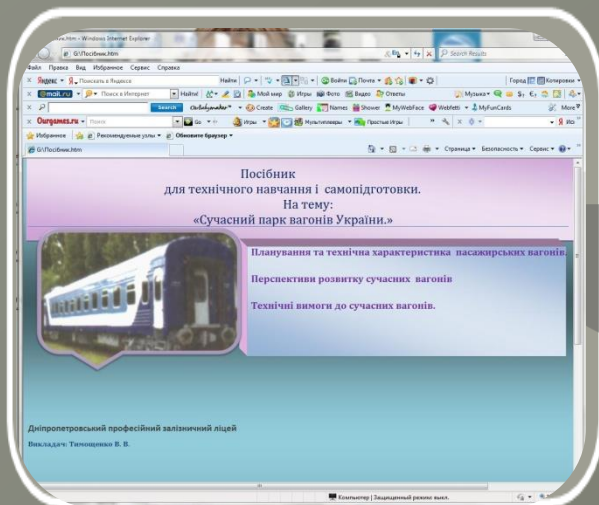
G:\Посібник.htm - Windows Internet Explorer

G:\Посібник.htm

Search Results

Файл Правка Вид Избранное Сервис Справка

Яндекс Поискать в Яндексе Найти Войти Почта Город Котировки

@mail.ru Поиск в Интернет Найти Мой мир Игры Фото Видео Ответы Музыка

Search Create Gallery Names Shower MyWebFace Webfetti MyFunCards More

Ourgames.ru Поиск Go Игры Мультиплееры Простые Игры

Избранное Рекомендуемые узлы Обновите браузер

G:\Посібник.htm

Страница Безопасность Сервис

Посібник
для технічного навчання і самопідготовки.
На тему:
«Сучасний парк вагонів України.»

Планування та технічна характеристика пасажирських вагонів.

Перспективи розвитку сучасних вагонів

Технічні вимоги до сучасних вагонів.

Дніпропетровський професійний залізничний ліцей

Викладач: Тимощенко В. В.

Компьютер | Защищенный режим: выкл.